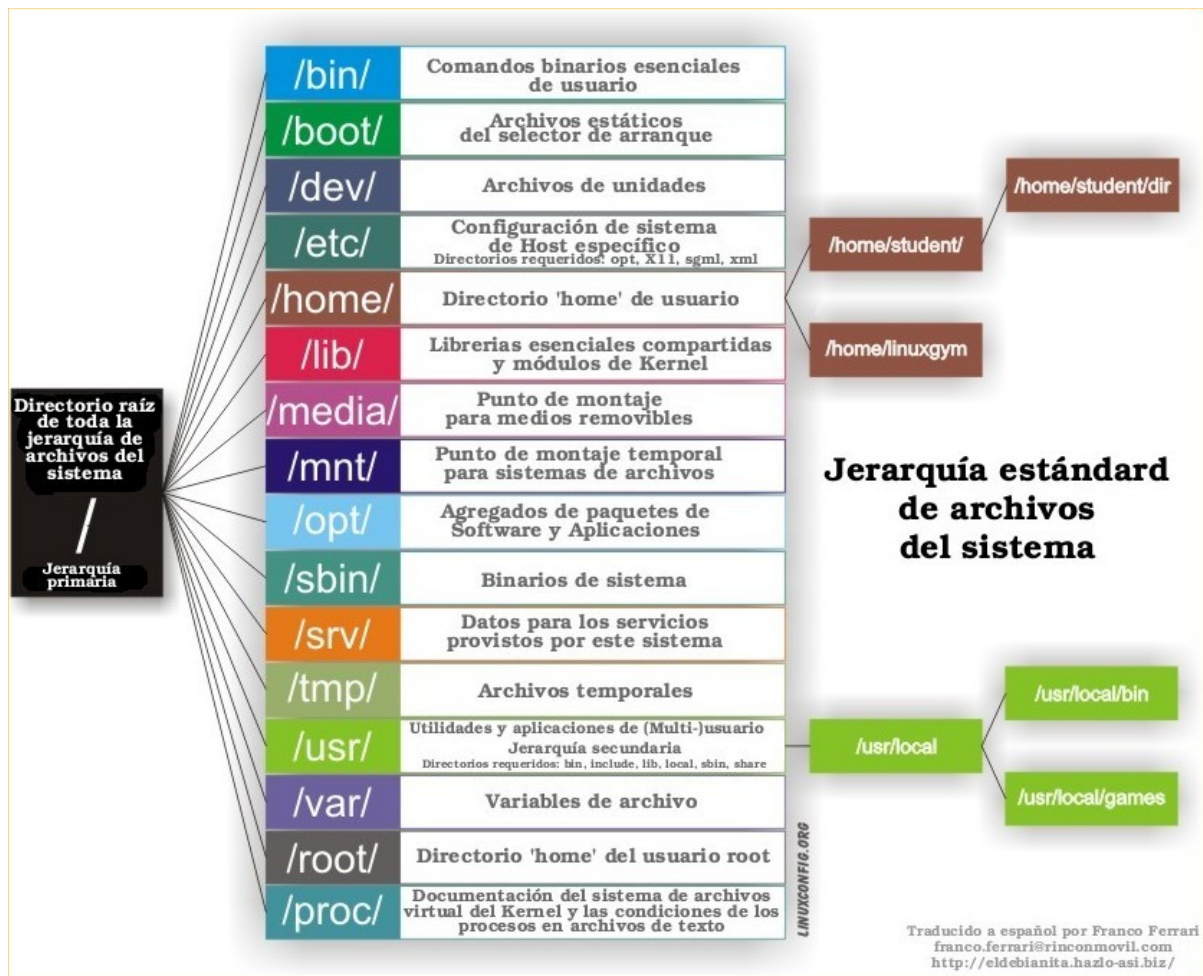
Directorio raíz de toda la jerarquía de archivos del sistema

/

Jerarquía primaria

| | |
|---|---|
| /bin/ | Comandos binarios esenciales de usuario |
| /boot/ | Archivos estáticos del selector de arranque |
| /dev/ | Archivos de unidades |
| /etc/ | Configuración de sistema de Host específico Directorios requeridos: opt, X11, sgml, xml |
| /home/ | Directorio 'home' de usuario |
| /lib/ | Librerias esenciales compartidas y módulos de Kernel |
| /media/ | Punto de montaje para medios removibles |
| /mnt/ | Punto de montaje temporal para sistemas de archivos |
| /opt/ | Agregados de paquetes de Software y Aplicaciones |
| /sbin/ | Binarios de sistema |
| /srv/ | Datos para los servicios provistos por este sistema |
| /tmp/ | Archivos temporales |
| /usr/ | Utilidades y aplicaciones de (Multi-)usuario Jerarquía secundaria Directorios requeridos: bin, include, lib, local, sbin, share |
| /var/ | Variables de archivo |
| /root/ | Directorio 'home' del usuario root |
| /proc/ | Documentación del sistema de archivos virtual del Kernel y las condiciones de los procesos en archivos de texto |

LINUXCONFIG.ORG

/home/student/

/home/student/dir

/home/linuxgym

Jerarquía estándard de archivos del sistema

/usr/local

/usr/local/bin

/usr/local/games

Traducido a español por Franco Ferrari
franco.ferrari@rinconmovil.com
http://eldebianita.hazlo-asi.biz/